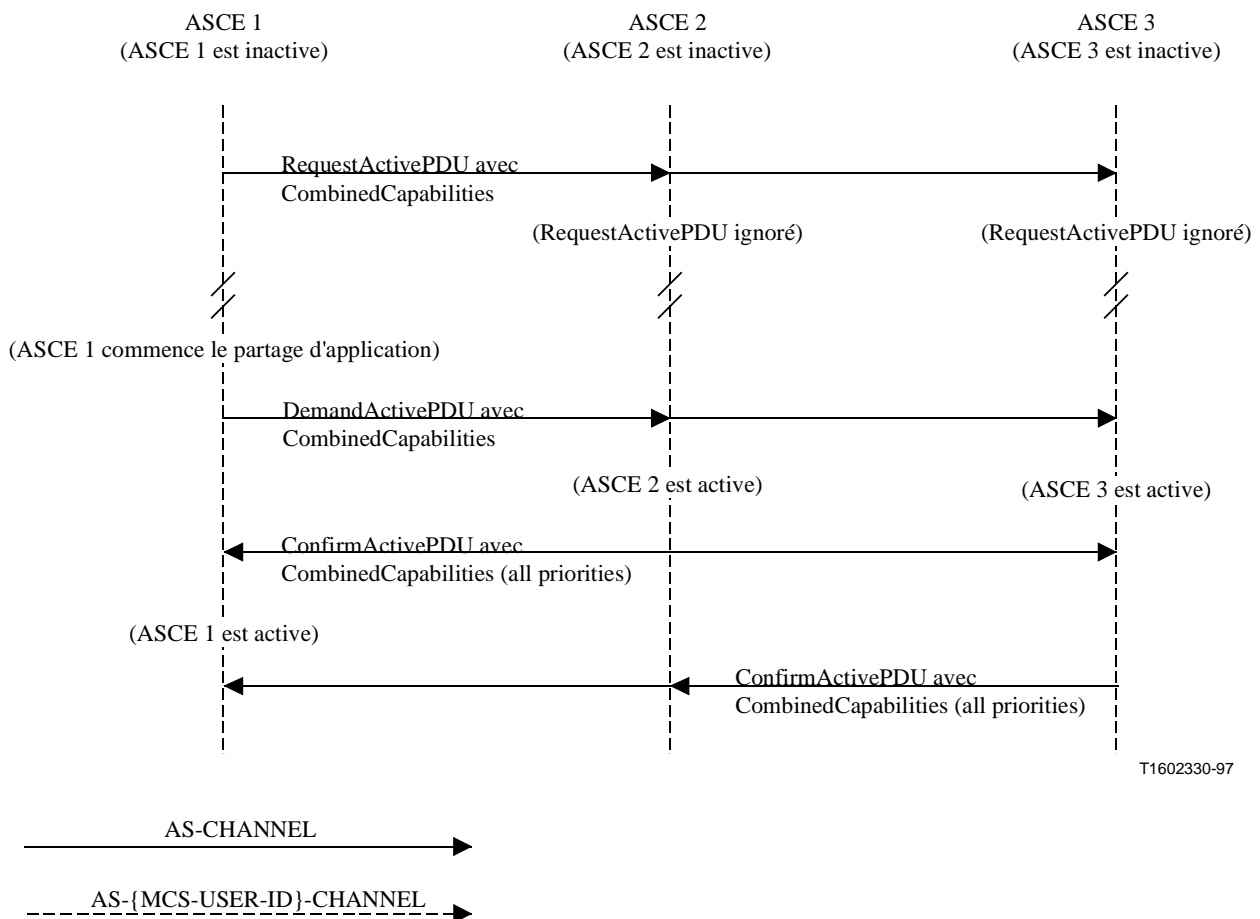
ASCE 1
(ASCE 1 est inactive)

ASCE 2
(ASCE 2 est inactive)

ASCE 3
(ASCE 3 est inactive)

RequestActivePDU avec
CombinedCapabilities

(RequestActivePDU ignoré)

(RequestActivePDU ignoré)

(ASCE 1 commence le partage d'application)

DemandActivePDU avec
CombinedCapabilities

(ASCE 2 est active)

(ASCE 3 est active)

ConfirmActivePDU avec
CombinedCapabilities (all priorities)

(ASCE 1 est active)

ConfirmActivePDU avec
CombinedCapabilities (all priorities)

T1602330-97

AS-CHANNEL

AS-{MCS-USER-ID}-CHANNEL